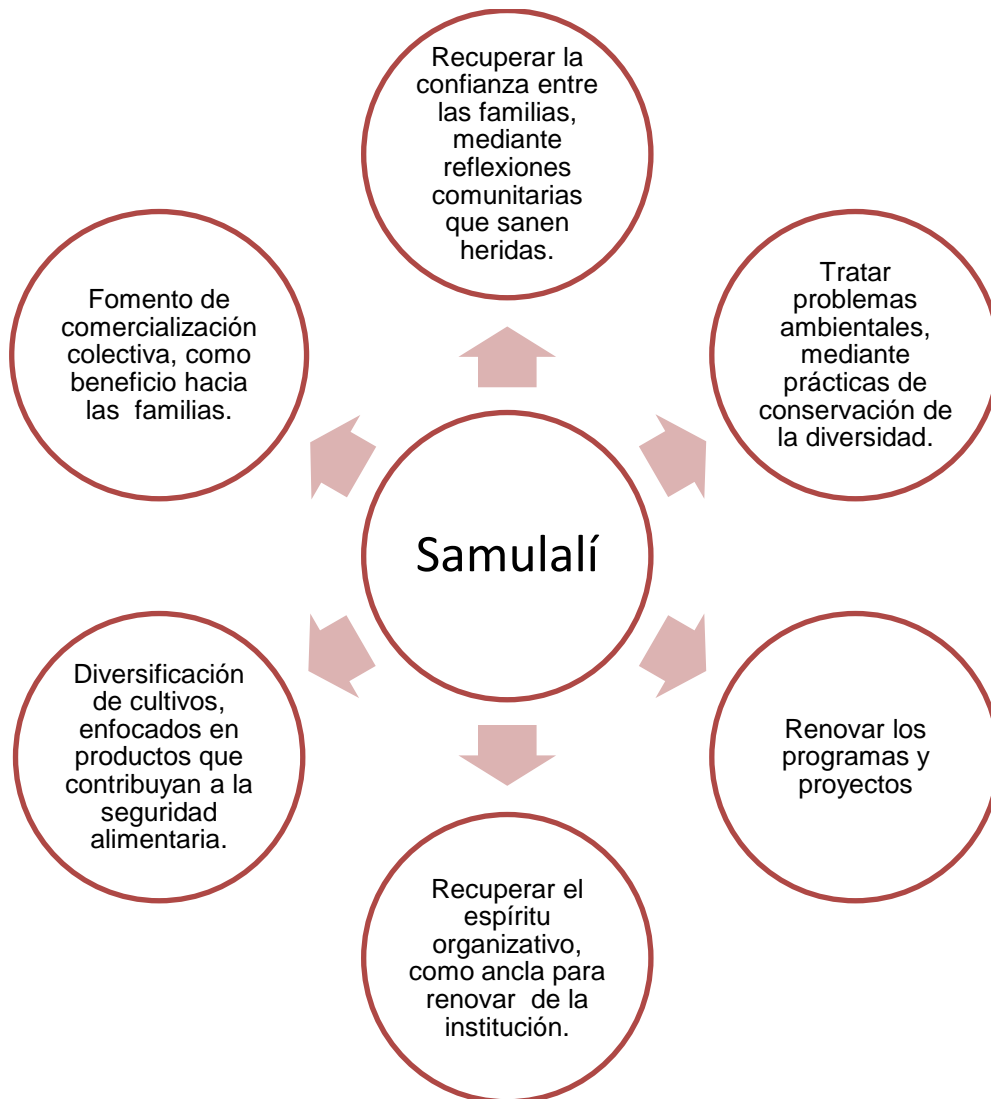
Recuperar la confianza entre las familias, mediante reflexiones comunitarias que sanen heridas.

Fomento de comercialización colectiva, como beneficio hacia las familias.

Tratar problemas ambientales, mediante prácticas de conservación de la diversidad.

Samulalí

Diversificación de cultivos, enfocados en productos que contribuyan a la seguridad alimentaria.

Renovar los programas y proyectos

Recuperar el espíritu organizativo, como ancla para renovar de la institución.